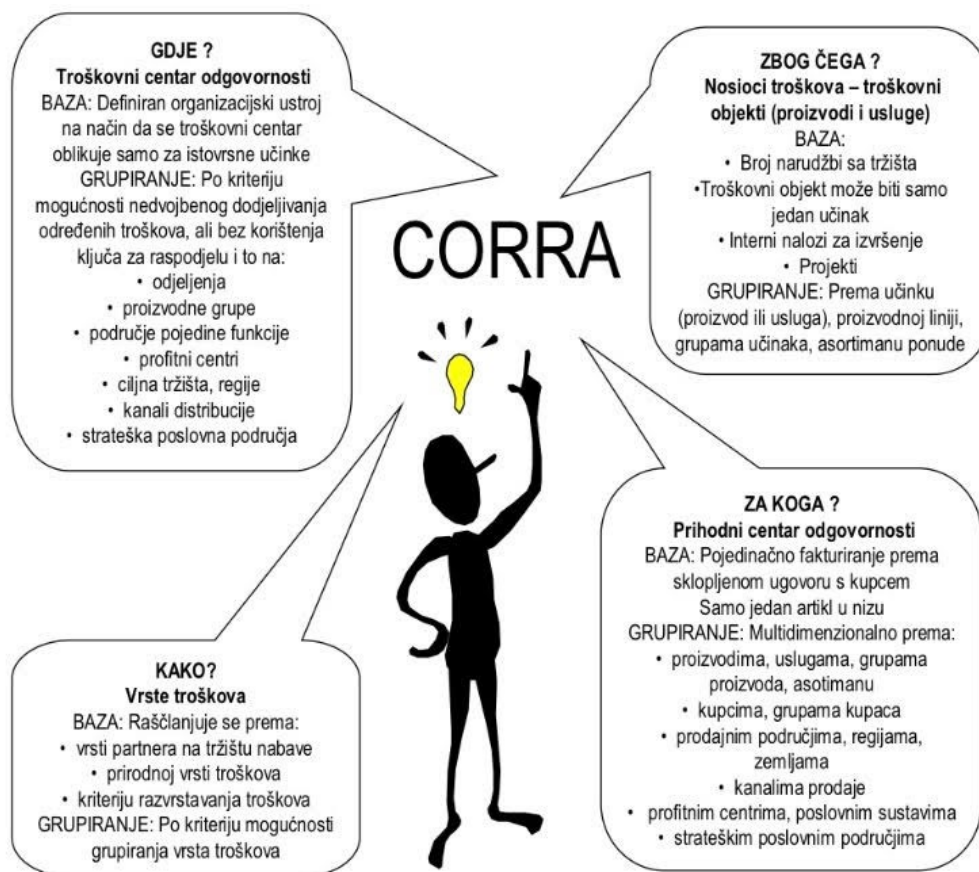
GDJE ?
Troškovni centar odgovornosti
BAZA: Definiran organizacijski ustroj na način da se troškovni centar oblikuje samo za istovrsne učinke
GRUPIRANJE: Po kriteriju mogućnosti nedvojbenog dodjeljivanja određenih troškova, ali bez korištenja ključa za raspodjelu i to na:
• odjeljenja
• proizvodne grupe
• područje pojedine funkcije
• profitni centri
• ciljna tržišta, regije
• kanali distribucije
• strateška poslovna područja

ZBOG ČEGA ?
Nosioci troškova – troškovni objekti (proizvodi i usluge)
BAZA:
• Broj narudžbi sa tržišta
•Troškovni objekt može biti samo jedan učinak
• Interni nalozi za izvršenje
• Projekti
GRUPIRANJE: Prema učinku (proizvod ili usluga), proizvodnoj liniji, grupama učinaka, asortimanu ponude

CORRA

ZA KOGA ?
Prihodni centar odgovornosti
BAZA: Pojedinačno fakturiranje prema sklopljenom ugovoru s kupcem
Samo jedan artikl u nizu
GRUPIRANJE: Multidimenzionalno prema:
• proizvodima, uslugama, grupama proizvoda, asotimanu
• kupcima, grupama kupaca
• prodajnim područjima, regijama, zemljama
• kanalima prodaje
• profitnim centrima, poslovnim sustavima
• strateškim poslovnim područjima

KAKO?
Vrste troškova
BAZA: Raščlanjuje se prema:
• vrsti partnera na tržištu nabave
• prirodnoj vrsti troškova
• kriteriju razvrstavanja troškova
GRUPIRANJE: Po kriteriju mogućnosti grupiranja vrsta troškova